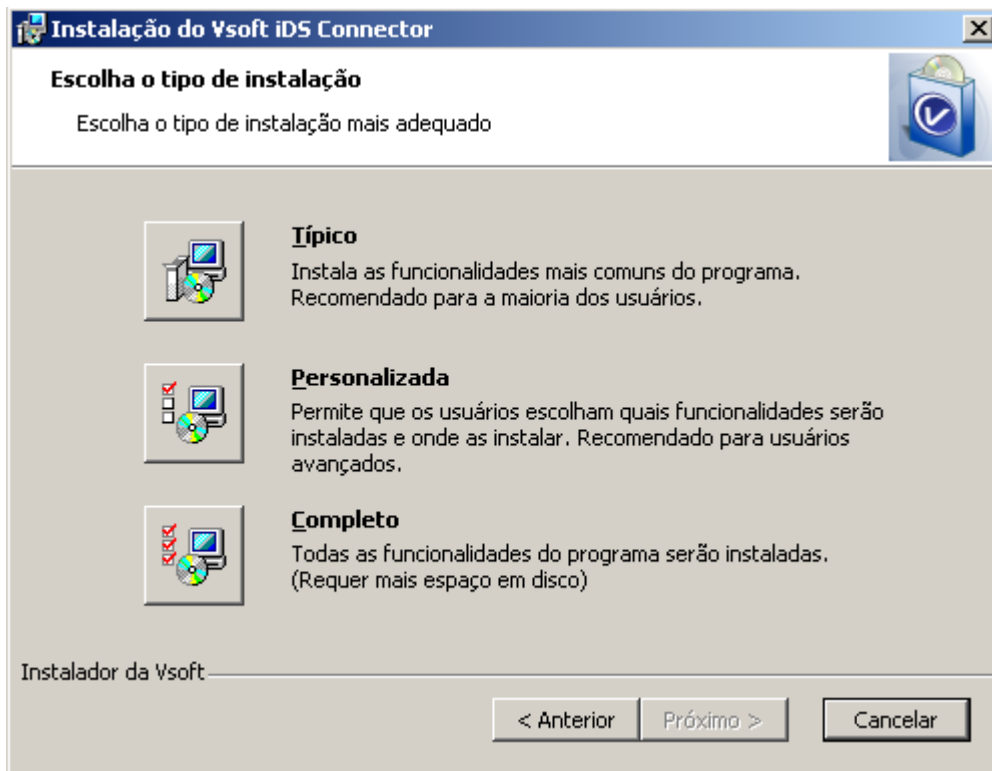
Instalação do Vsoft iDS Connector

Escolha o tipo de instalação

Escolha o tipo de instalação mais adequado

Típico

Instala as funcionalidades mais comuns do programa. Recomendado para a maioria dos usuários.

Personalizada

Permite que os usuários escolham quais funcionalidades serão instaladas e onde as instalar. Recomendado para usuários avançados.

Completo

Todas as funcionalidades do programa serão instaladas. (Requer mais espaço em disco)

Instalador da Vsoft

< Anterior

Próximo >

Cancelar